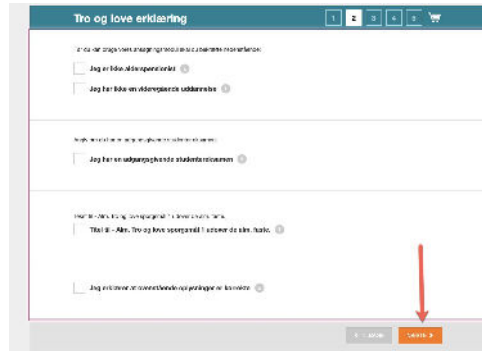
Tro og love erklæring

1 2 3 4 5

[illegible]

Jeg er ikke alderspensionist

Jeg har ikke en videregående uddannelse

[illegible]

Jeg har en adgangsgivende studentereksamen

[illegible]

Tilføj - Alm. Tro og love spørgsmål 1 svarer de alm. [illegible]

Jeg er blevet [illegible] oplysninger er korrekte

< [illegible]

Næste >